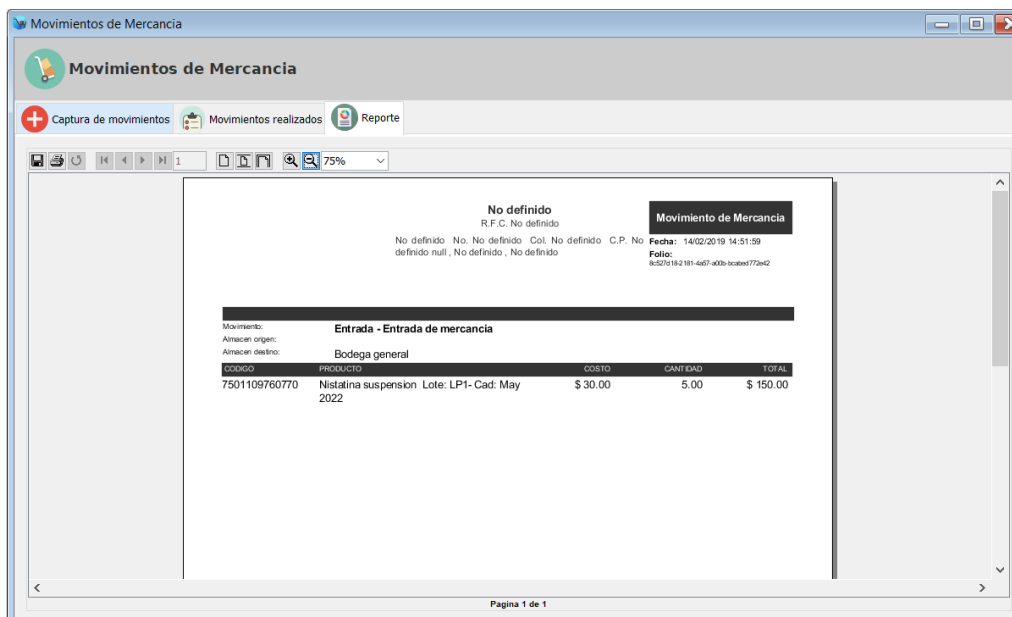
Movimientos de Mercancia

Movimientos de Mercancia

Captura de movimientos | Movimientos realizados | Reporte

1 75%

No definido
R.F.C. No definido
No definido No. No definido Col. No definido C.P. No definido null , No definido , No definido

Movimiento de Mercancia
Fecha: 14/02/2019 14:51:59
Folio: 8c527d18-2181-4a57-a00b-bcabed772e42

Movimiento: Entrada - Entrada de mercancia
Almacen origen:
Almacen destino: Bodega general

| CODIGO | PRODUCTO | COSTO | CANTIDAD | TOTAL |
|---|---|---|---|---|
| 7501109760770 | Nistatina suspension Lote: LP1- Cad: May 2022 | $ 30.00 | 5.00 | $ 150.00 |

Pagina 1 de 1